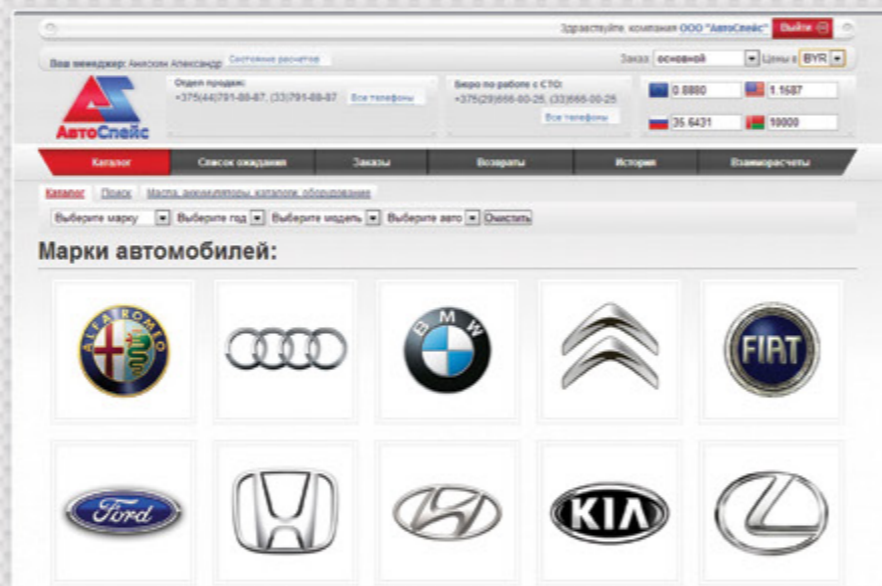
Здравствуйте, компания ООО "АвтоСпейс" Выйти

Ваш менеджер: Анискин Александр Состояние расчетов

Заказ: основной Цены в BYR

АвтоСпейс

Отдел продаж: +375(44)791-88-87, (33)791-88-87 Все телефоны

Бюро по работе с СТО: +375(29)666-00-25, (33)666-00-25 Все телефоны

0.8880 1.1687 35.6431 10000

Каталог Список ожидания Заказы Возвраты История Взаиморасчеты

Каталог Поиск Масла, аккумуляторы, каталоги, оборудование

Выберите марку Выберите год Выберите модель Выберите авто Очистить

Марки автомобилей:

ALFA ROMEO

BMW

FIAT

Ford

KIA